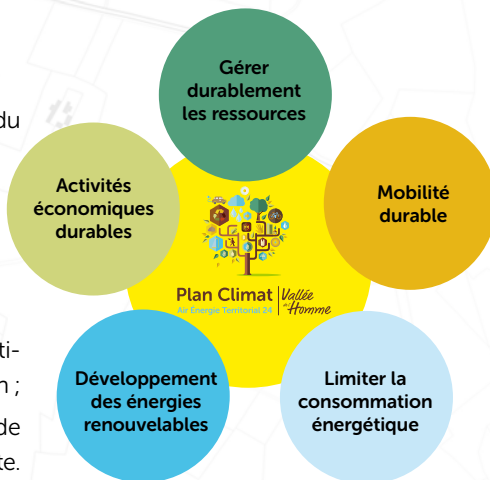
du

ti-

n ;

de

te.

Gérer durablement les ressources

Activités économiques durables

Mobilité durable

Plan Climat Air Energie Territorial 24

Vallée de l'Homme

Développement des énergies renouvelables

Limiter la consommation énergétique